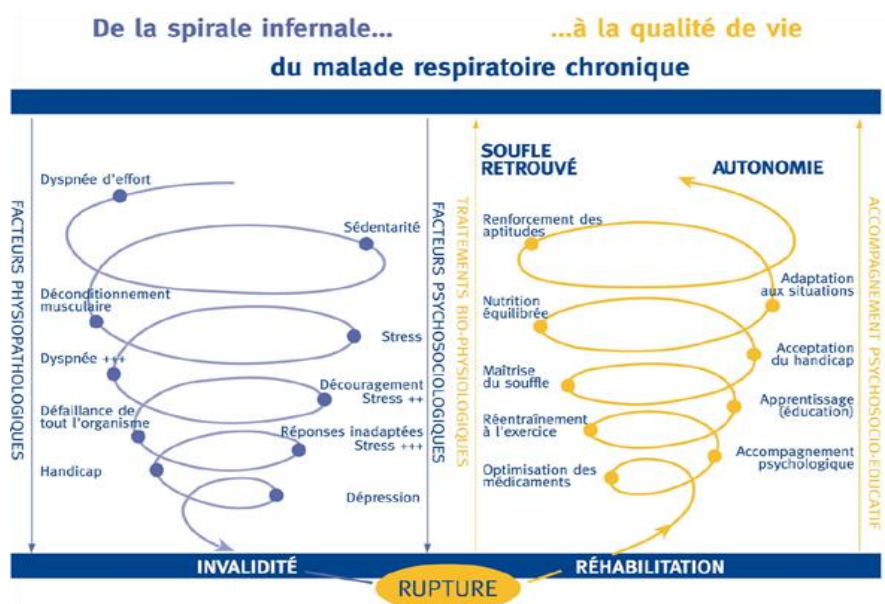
De la spirale infernale... ...à la qualité de vie

du malade respiratoire chronique

FACTEURS PHYSIOPATHOLOGIQUES

Dyspnée d'effort

Sédentarité

Déconditionnement musculaire

Stress

Dyspnée +++

Découragement Stress ++

Défaillance de tout l'organisme

Réponses inadaptées Stress +++

Handicap

Dépression

FACTEURS PSYCHOSOCIOLOGIQUES

TRAITEMENTS BIO-PHYSIOLOGIQUES

SOUFLE RETROUVÉ

AUTONOMIE

Renforcement des aptitudes

Adaptation aux situations

Nutrition équilibrée

Acceptation du handicap

Maîtrise du souffle

Apprentissage (éducation)

Réentraînement à l'exercice

Accompagnement psychologique

Optimisation des médicaments

ACCOMPAGNEMENT PSYCHOSOCIO-ÉDUCATIF

INVALIDITÉ

RUPTURE

RÉHABILITATION